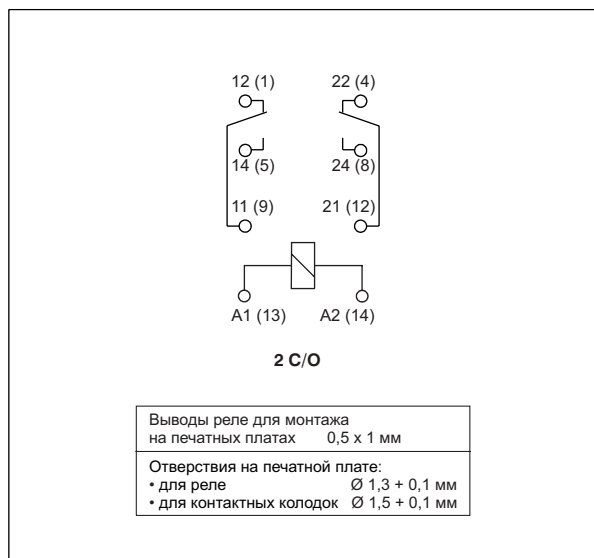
12 (1)

22 (4)

14 (5)

24 (8)

11 (9)

21 (12)

A1 (13)

A2 (14)

2 C/O

| Выводы реле для монтажа на печатных платах 0,5 x 1 мм |
|---|
| Отверствия на печатной плате:<br>• для реле Ø 1,3 + 0,1 мм<br>• для контактных колодок Ø 1,5 + 0,1 мм |